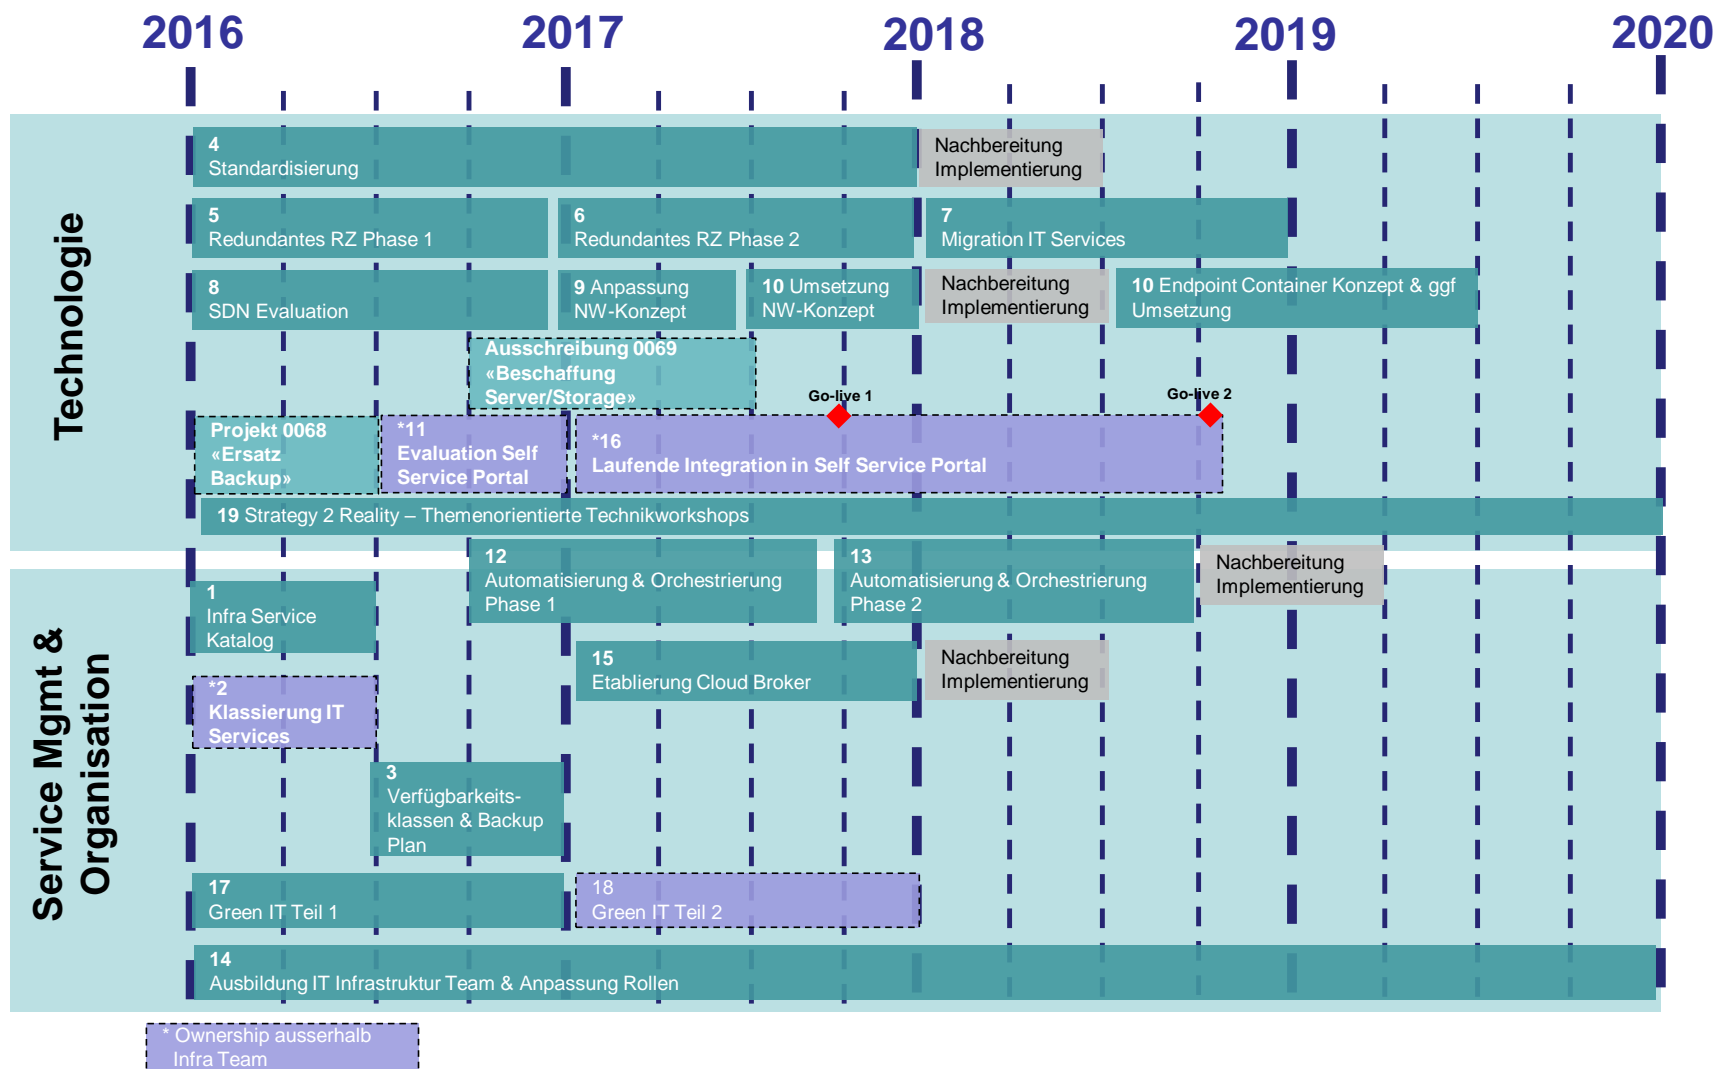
2016 2017 2018 2019 2020

Technologie

4
Standardisierung

Nachbereitung
Implementierung

5
Redundantes RZ Phase 1

6
Redundantes RZ Phase 2

7
Migration IT Services

8
SDN Evaluation

9 Anpassung
NW-Konzept

10 Umsetzung
NW-Konzept

Nachbereitung
Implementierung

10 Endpoint Container Konzept & ggf Umsetzung

Ausschreibung 0069
«Beschaffung
Server/Storage»

Go-live 1

Go-live 2

Projekt 0068
«Ersatz
Backup»

*11
Evaluation Self
Service Portal

*16
Laufende Integration in Self Service Portal

19 Strategy 2 Reality – Themenorientierte Technikworkshops

Service Mgmt &
Organisation

12
Automatisierung & Orchestrierung
Phase 1

13
Automatisierung & Orchestrierung
Phase 2

Nachbereitung
Implementierung

1
Infra Service
Katalog

15
Etablierung Cloud Broker

Nachbereitung
Implementierung

*2
Klassierung IT
Services

3
Verfügbarkeitsklassen & Backup
Plan

17
Green IT Teil 1

18
Green IT Teil 2

14
Ausbildung IT Infrastruktur Team & Anpassung Rollen

* Ownership ausserhalb
Infra Team